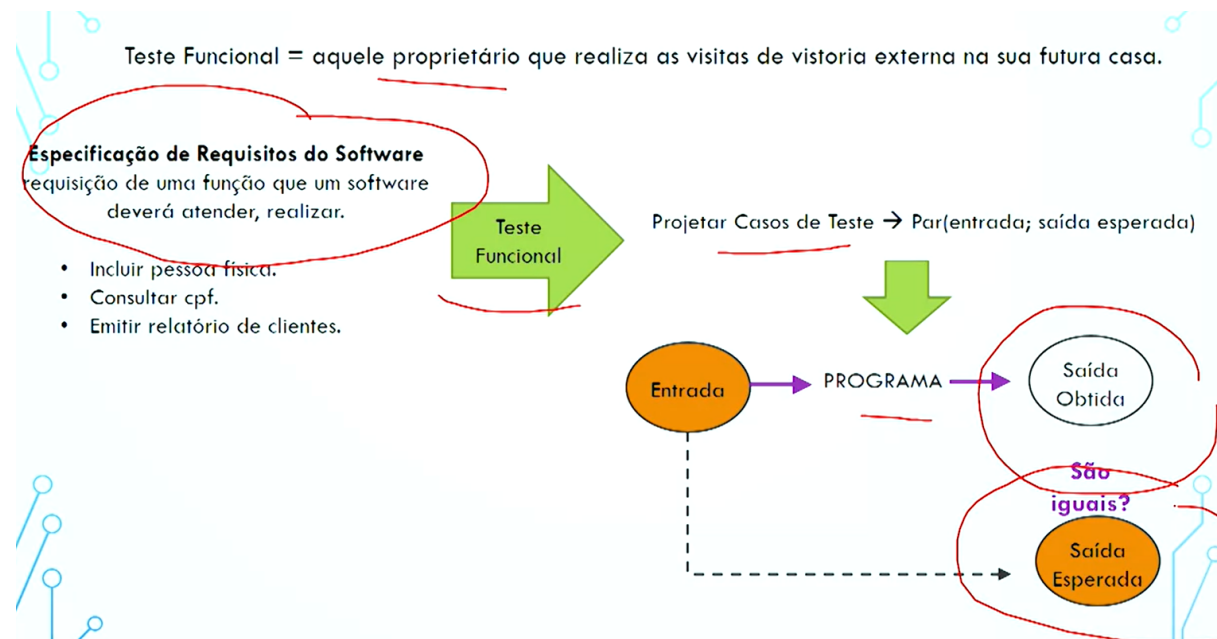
Teste Funcional = aquele proprietário que realiza as visitas de vistoria externa na sua futura casa.

Especificação de Requisitos do Software
requisição de uma função que um software deverá atender, realizar.

- Incluir pessoa física.
- Consultar cpf.
- Emitir relatório de clientes.

Teste Funcional

Projetar Casos de Teste → Par(entrada; saída esperada)

Entrada

PROGRAMA

Saída Obtida

São iguais?

Saída Esperada